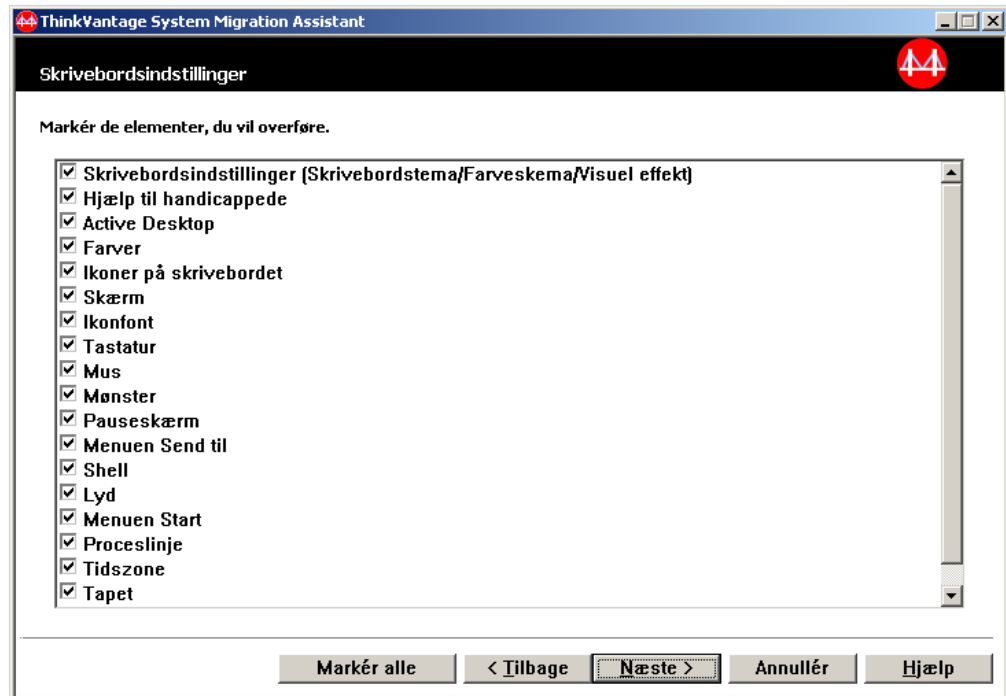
ThinkVantage System Migration Assistant

Skrivebordsindstillinger

Markér de elementer, du vil overføre.

☑ Skrivebordsindstillinger (Skrivebordstema/Farveskema/Visuel effekt)
☑ Hjælp til handicappede
☑ Active Desktop
☑ Farver
☑ Ikoner på skrivebordet
☑ Skærm
☑ Ikonfont
☑ Tastatur
☑ Mus
☑ Mønster
☑ Pauseskærm
☑ Menuen Send til
☑ Shell
☑ Lyd
☑ Menuen Start
☑ Proceslinje
☑ Tidszone
☑ Tapet

Markér alle | < Tilbage | Næste > | Annullér | Hjælp